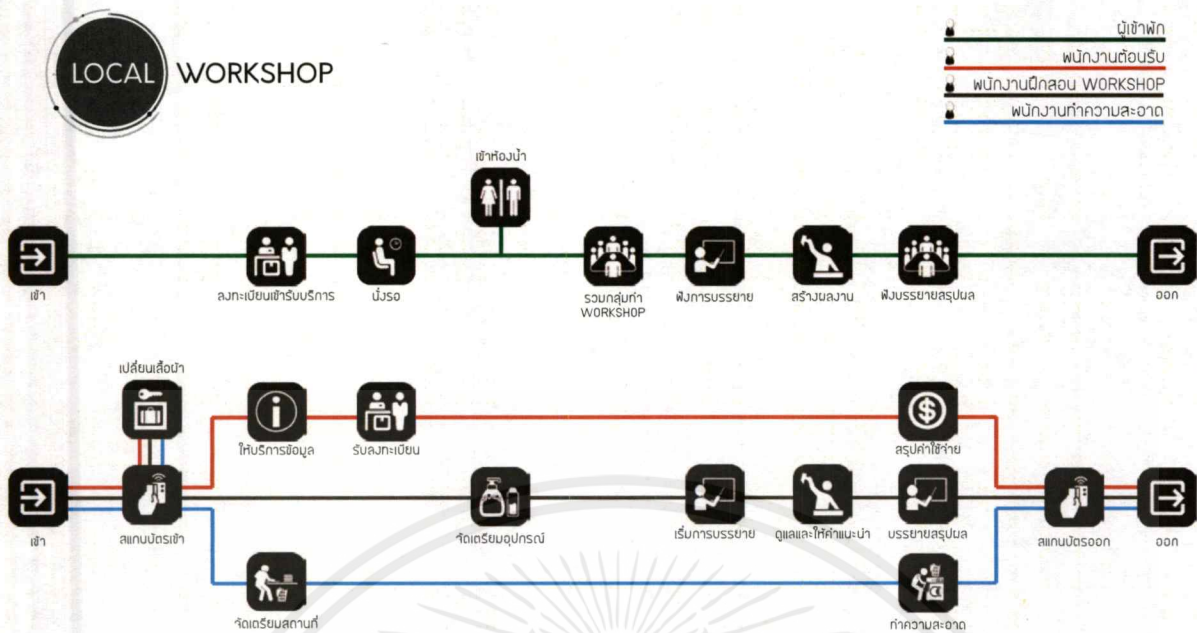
LOCAL WORKSHOP

ผู้เข้าพัก
พนักงานต้อนรับ
พนักงานฝึกสอน WORKSHOP
พนักงานทำความสะอาด

เข้าห้องน้ำ

เข้า
ลงทะเบียนเข้ารับบริการ
นั่งรอ
รวมกลุ่มทำ WORKSHOP
ฟังการบรรยาย
สร้างผลงาน
ฟังบรรยายสรุปผล
ออก

เปลี่ยนเสื้อผ้า
ให้บริการข้อมูล
รับลงทะเบียน
สรุปค่าใช้จ่าย

เข้า
สแกนบัตรเข้า
จัดเตรียมอุปกรณ์
เริ่มการบรรยาย
ดูแลและให้คำแนะนำ
บรรยายสรุปผล
สแกนบัตรออก
ออก

จัดเตรียมสถานที่
ทำความสะอาด